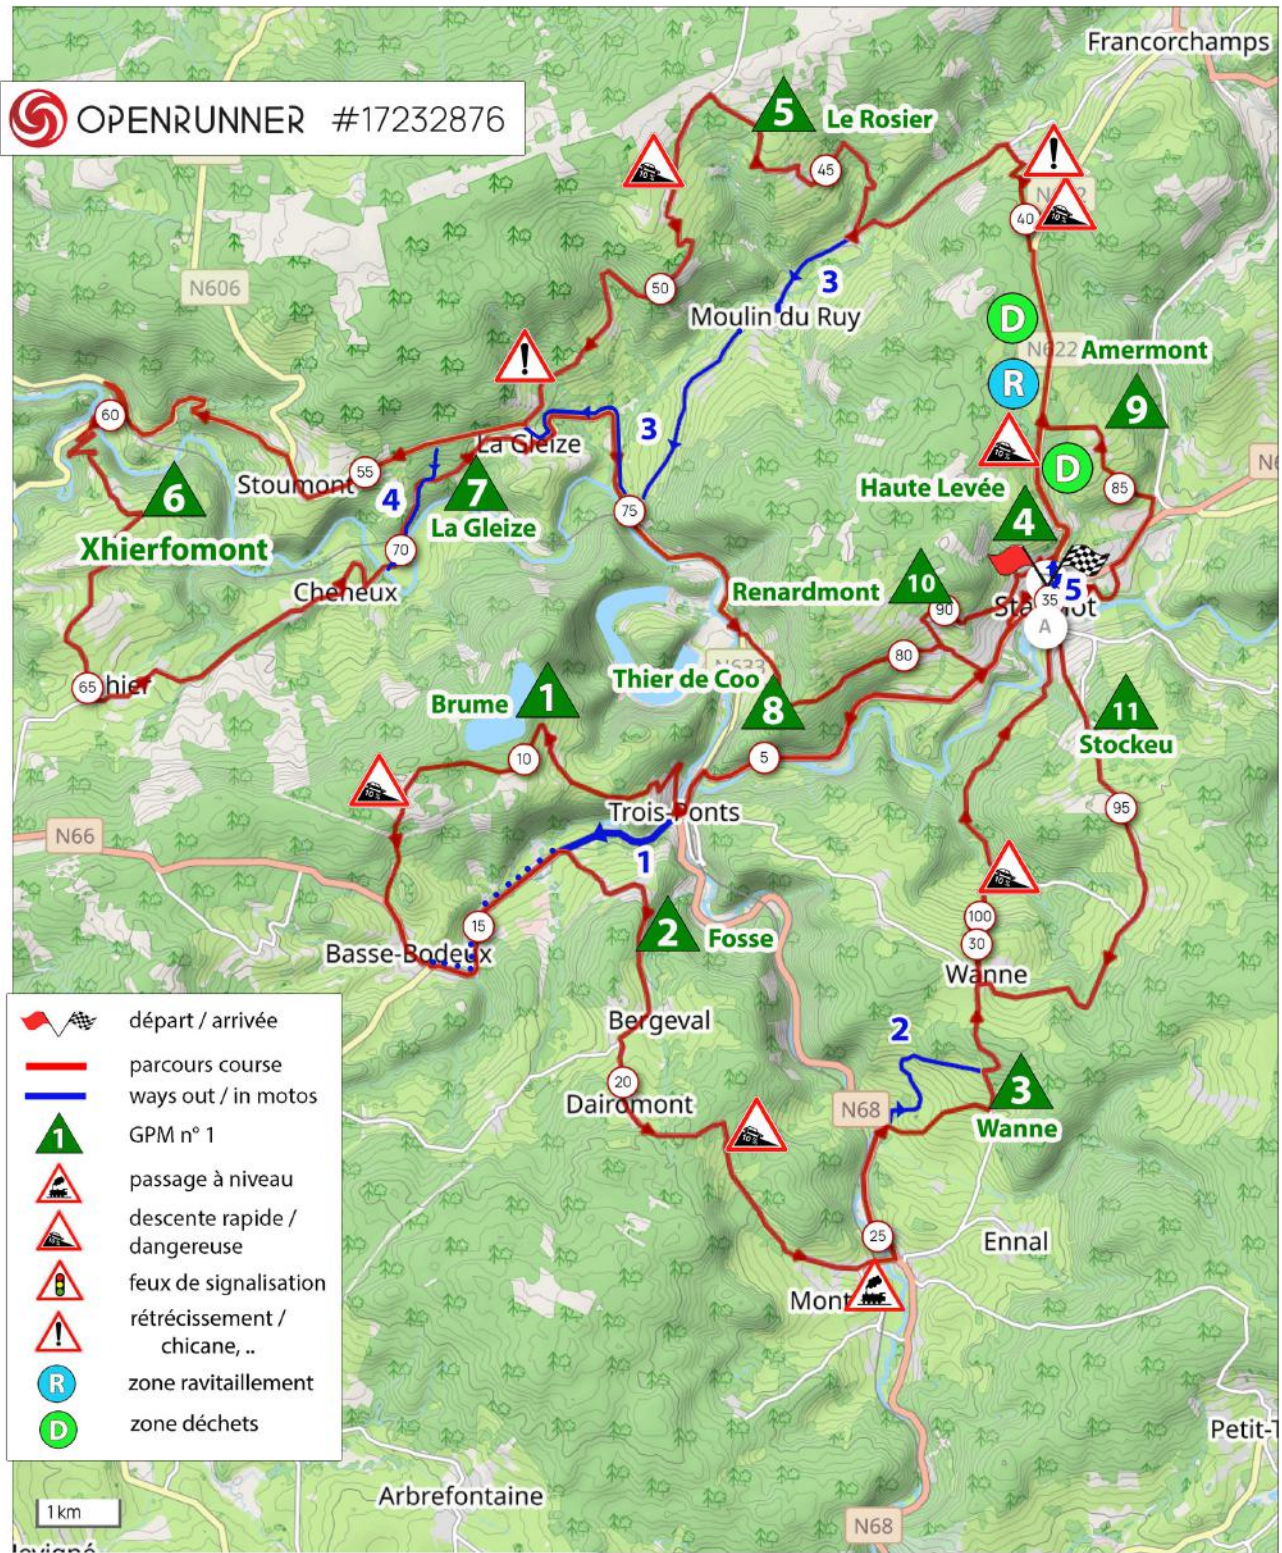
OPENRUNNER #17232876

Francorchamps
5 Le Rosier
45
N62
40
3
50
Moulin du Ruy
N606
D
N622 Amermont
R
9
60
La Gleize
3
55
Stoumont
4
7
D
6
La Gleize
75
Haute Levée
85
Xhierfomont
70
4
Cheneux
Renardmont
10
90
35
5
Stavelot
A
80
N633
65
hier
Thier de Coo
Brume
1
8
11
Stockeu
10
5
95
Trois-Ponts
N66
1
15
2 Fosse
100
30
Basse-Bodeux
Wanne
Bergeval
2
20
Dairomont
N68
3
Wanne
25
Ennal
Mont
Petit-
Arbrefontaine
N68
1 km

départ / arrivée
parcours course
ways out / in motos
1 GPM n° 1
passage à niveau
descente rapide / dangereuse
feux de signalisation
rétrécissement / chicane, ..
R zone ravitaillement
D zone déchets